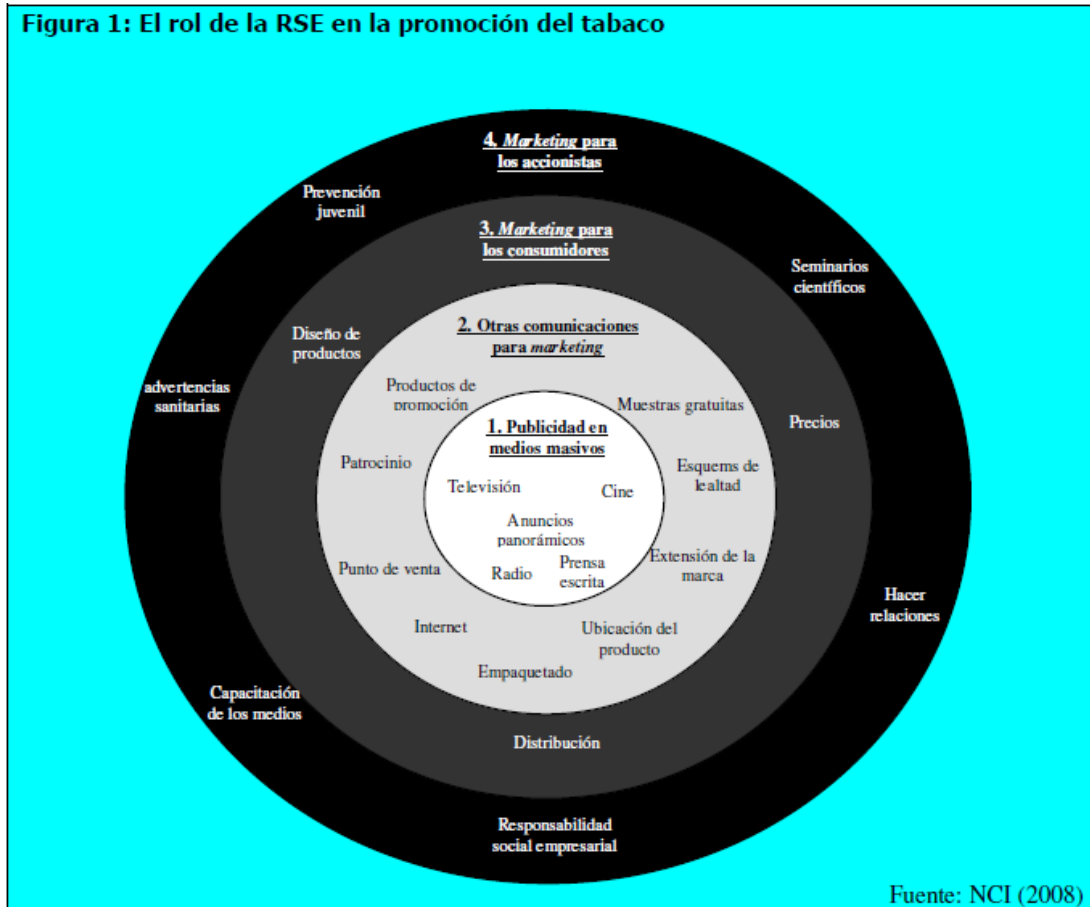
Figura 1: El rol de la RSE en la promoción del tabaco

4. *Marketing* para los accionistas

Prevención juvenil

3. *Marketing* para los consumidores

Seminarios científicos

Diseño de productos

2. Otras comunicaciones para *marketing*

advertencias sanitarias

Productos de promoción

Muestras gratuitas

Precios

1. Publicidad en medios masivos

Patrocinio

Esquems de lealtad

Televisión

Cine

Anuncios panorámicos

Punto de venta

Radio

Prensa escrita

Extensión de la marca

Hacer relaciones

Internet

Ubicación del producto

Empaquetado

Capacitación de los medios

Distribución

Responsabilidad social empresarial

Fuente: NCI (2008)